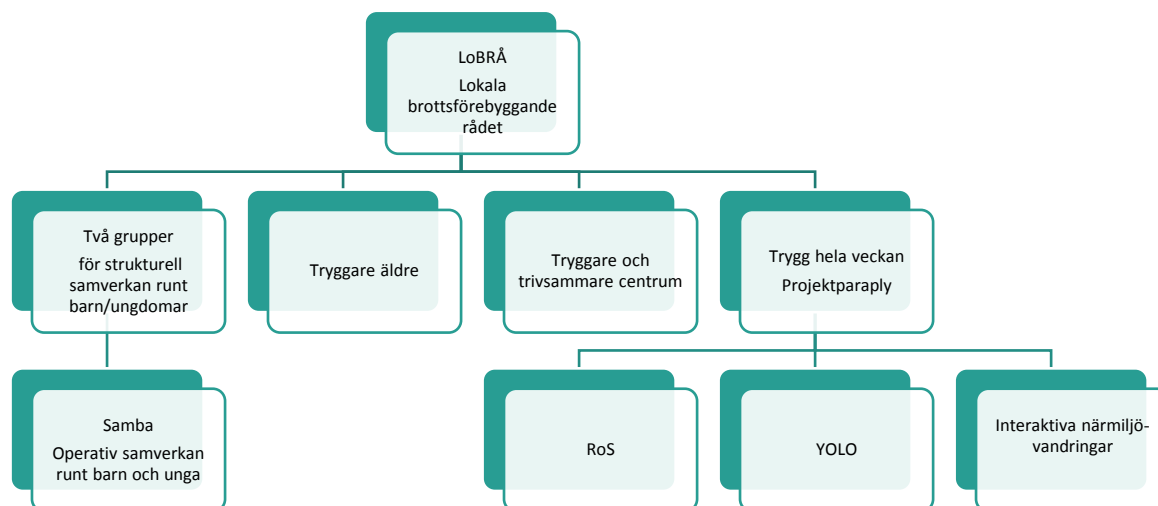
LoBRÅ
Lokala brottsförebyggande rådet

Två grupper
för strukturell samverkan runt barn/ungdomar

Tryggare äldre

Tryggare och trivsammare centrum

Trygg hela veckan
Projektparaply

Samba
Operativ samverkan runt barn och unga

RoS

YOLO

Interaktiva närmiljövandringar